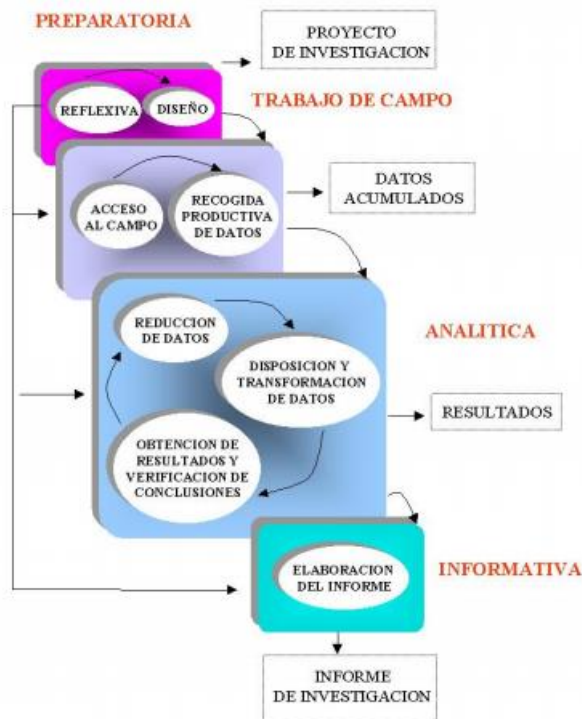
PREPARATORIA

PROYECTO DE INVESTIGACION

REFLEXIVA

DISEÑO

TRABAJO DE CAMPO

ACCESO AL CAMPO

RECOGIDA PRODUCTIVA DE DATOS

DATOS ACUMULADOS

REDUCCION DE DATOS

ANALITICA

DISPOSICION Y TRANSFORMACION DE DATOS

RESULTADOS

OBTENCION DE RESULTADOS Y VERIFICACION DE CONCLUSIONES

ELABORACION DEL INFORME

INFORMATIVA

INFORME DE INVESTIGACION